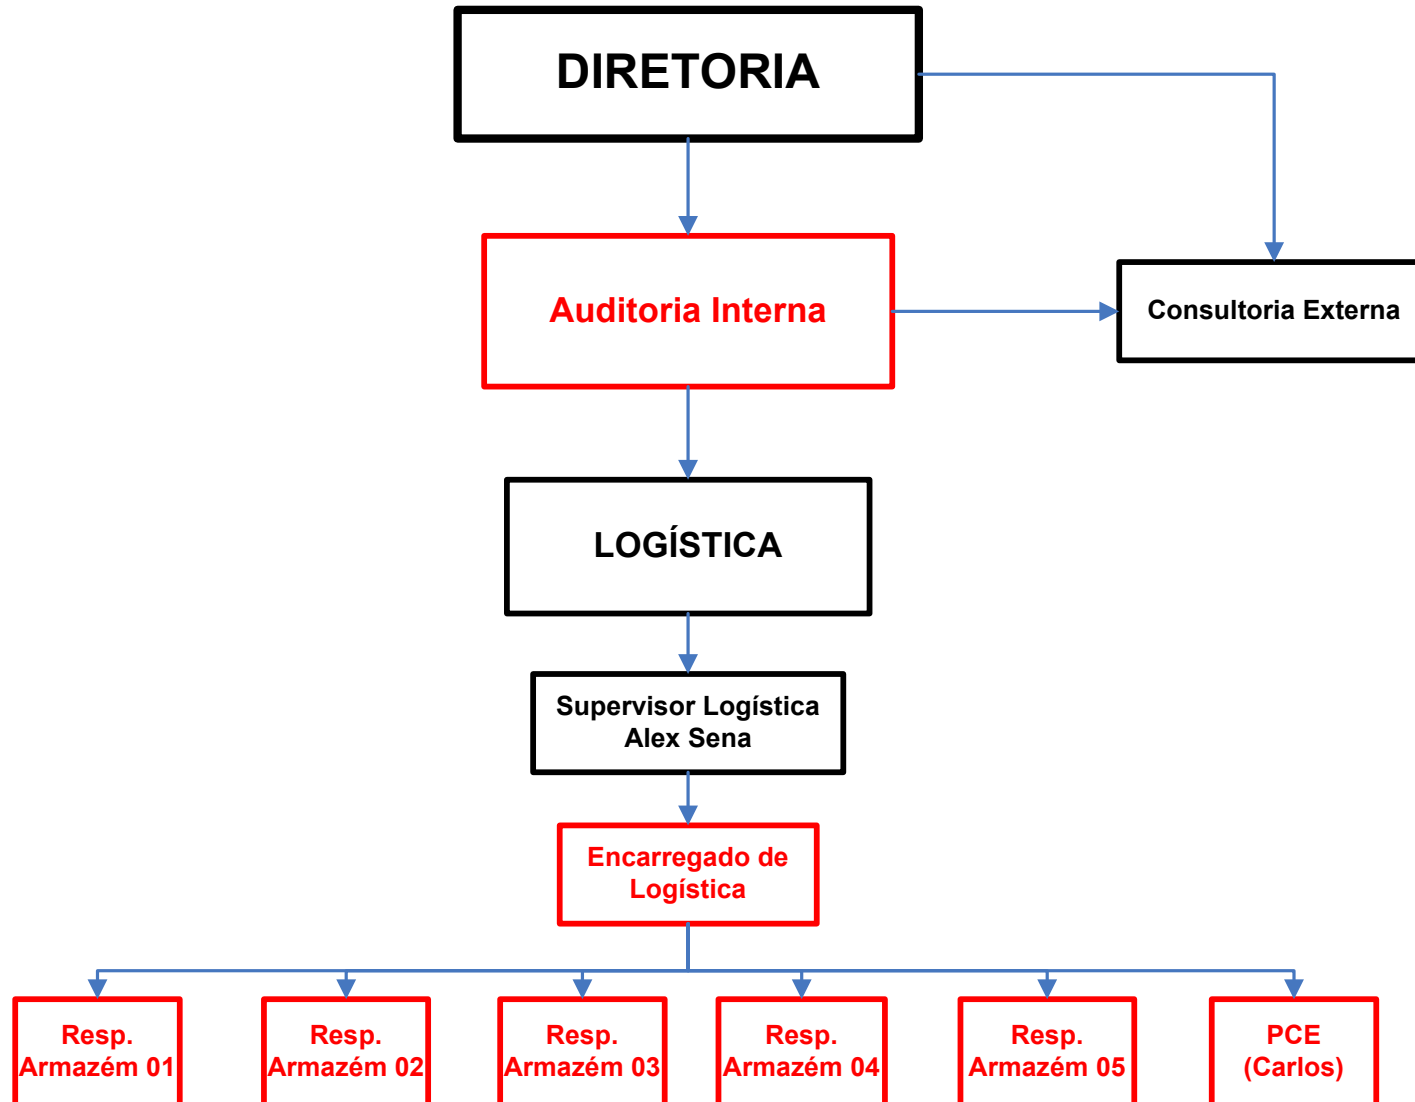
DIRETORIA

Auditoria Interna

Consultoria Externa

LOGÍSTICA

Supervisor Logística
Alex Sena

Encarregado de Logística

Resp. Armazém 01

Resp. Armazém 02

Resp. Armazém 03

Resp. Armazém 04

Resp. Armazém 05

PCE (Carlos)